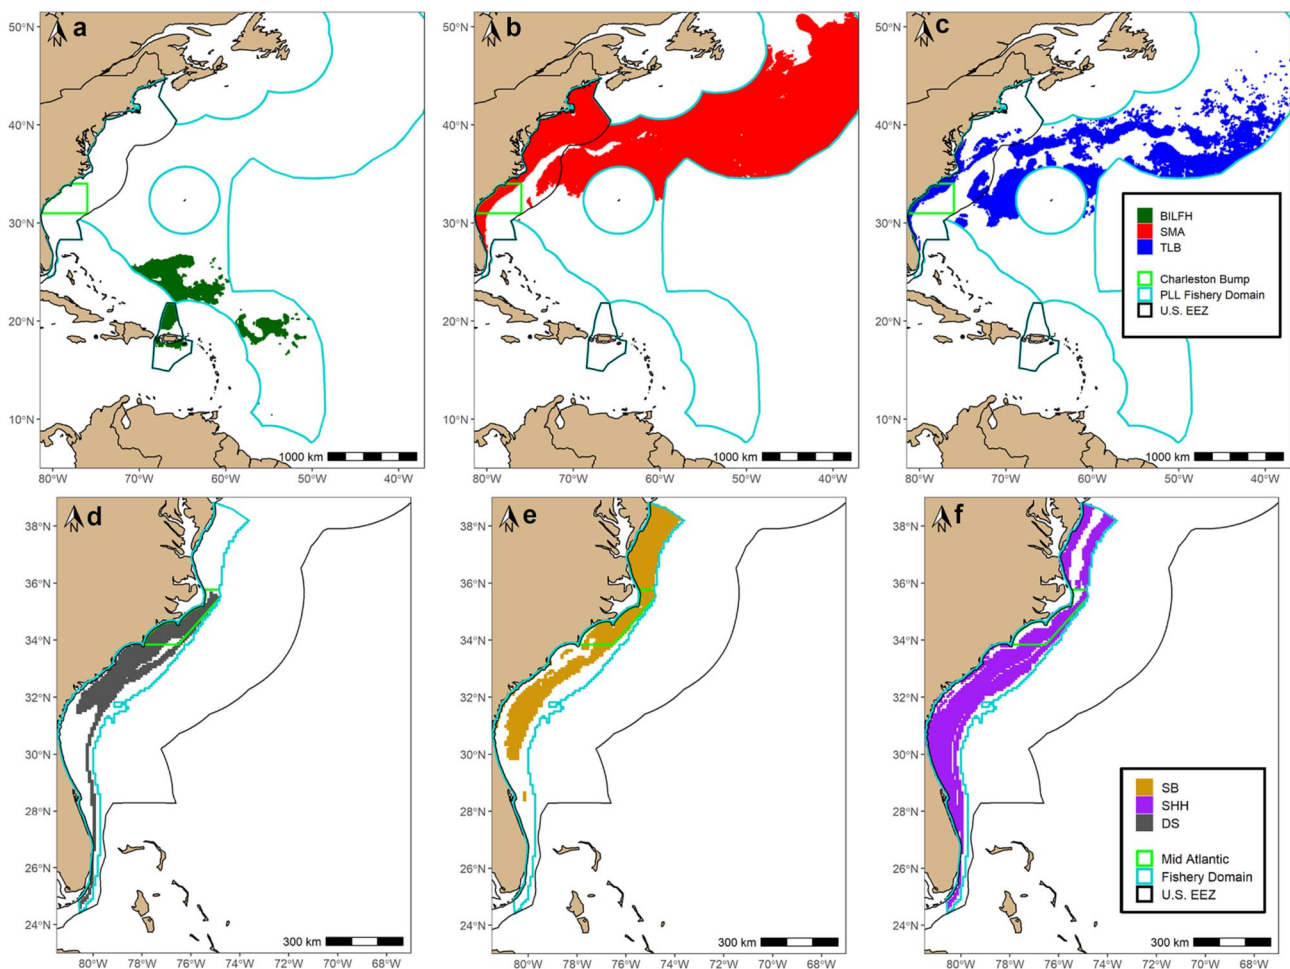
a
50°N
40°N
30°N
20°N
10°N
1000 km
80°W 70°W 60°W 50°W 40°W

b
50°N
40°N
30°N
20°N
10°N
1000 km
80°W 70°W 60°W 50°W 40°W

c
50°N
40°N
30°N
20°N
10°N
BILFH
SMA
TLB
Charleston Bump
PLL Fishery Domain
U.S. EEZ
1000 km
80°W 70°W 60°W 50°W 40°W

d
38°N
36°N
34°N
32°N
30°N
28°N
26°N
24°N
300 km
80°W 78°W 76°W 74°W 72°W 70°W 68°W

e
38°N
36°N
34°N
32°N
30°N
28°N
26°N
24°N
300 km
80°W 78°W 76°W 74°W 72°W 70°W 68°W

f
38°N
36°N
34°N
32°N
30°N
28°N
26°N
24°N
SB
SHH
DS
Mid Atlantic
Fishery Domain
U.S. EEZ
300 km
80°W 78°W 76°W 74°W 72°W 70°W 68°W